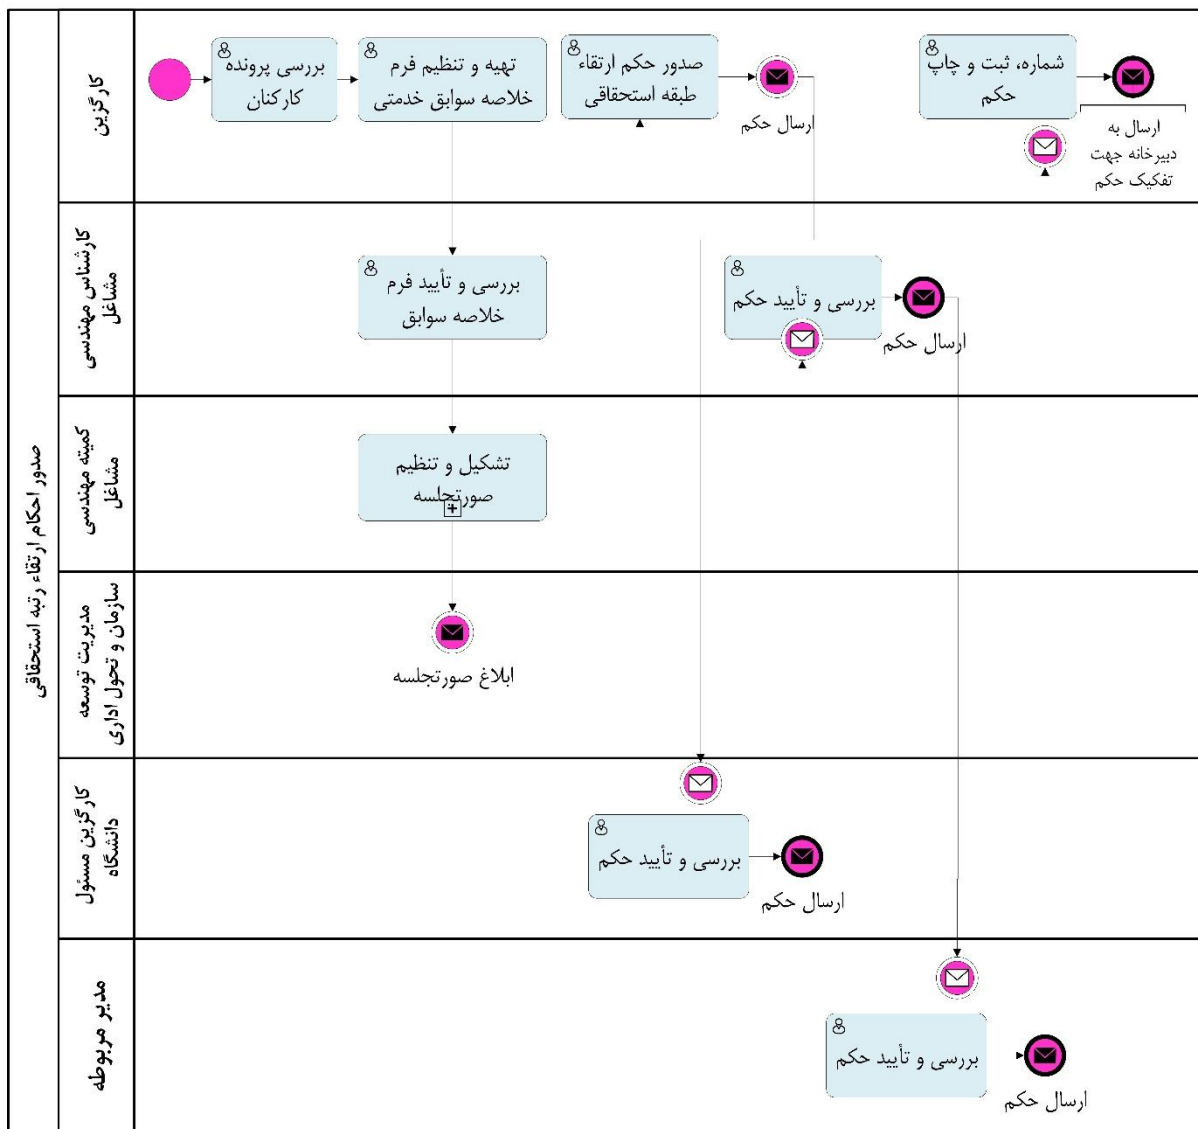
صدور احکام ارتقاء رتبه استحقاقی

کارگزین

بررسی پرونده کارکنان

تهیه و تنظیم فرم خلاصه سوابق خدمتی

صدور حکم ارتقاء طبقه استحقاقی

ارسال حکم

شماره، ثبت و چاپ حکم

ارسال به دبیرخانه جهت تفکیک حکم

کارشناس مهندسی مشاغل

بررسی و تأیید فرم خلاصه سوابق

بررسی و تأیید حکم

ارسال حکم

کمیته مهندسی مشاغل

تشکیل و تنظیم صورتجلسه

مدیریت توسعه سازمان و تحول اداری

ابلاغ صورتجلسه

کارگزین مسئول دانشگاه

بررسی و تأیید حکم

ارسال حکم

مدیر مربوطه

بررسی و تأیید حکم

ارسال حکم